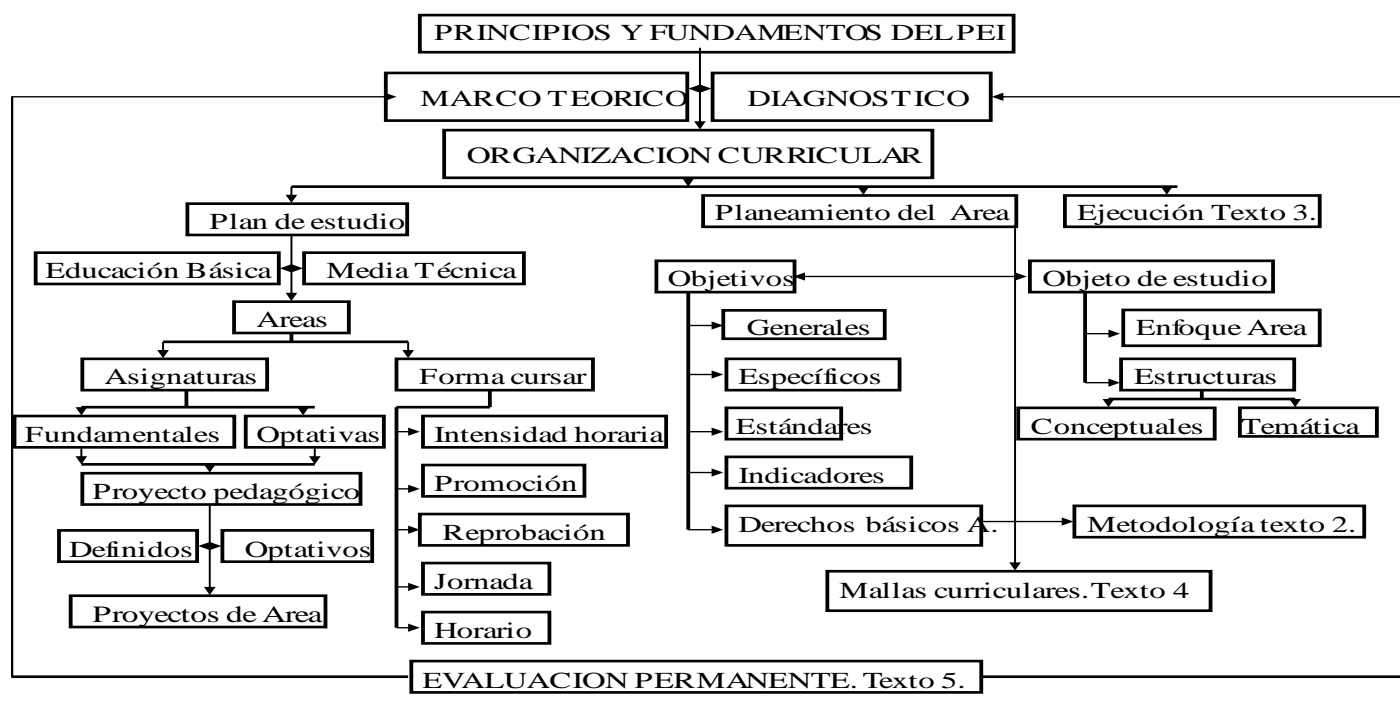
PRINCIPIOS Y FUNDAMENTOS DEL PEI

MARCO TEORICO

DIAGNOSTICO

ORGANIZACION CURRICULAR

Plan de estudio

Planeamiento del Area

Ejecución Texto 3.

Educación Básica

Media Técnica

Areas

Asignaturas

Forma cursar

Fundamentales

Optativas

Proyecto pedagógico

Definidos

Optativos

Proyectos de Area

Intensidad horaria

Promoción

Reprobación

Jornada

Horario

Objetivos

Generales

Específicos

Estándares

Indicadores

Derechos básicos A.

Objeto de estudio

Enfoque Area

Estructuras

Conceptuales

Temática

Metodología texto 2.

Mallas curriculares. Texto 4

EVALUACION PERMANENTE. Texto 5.